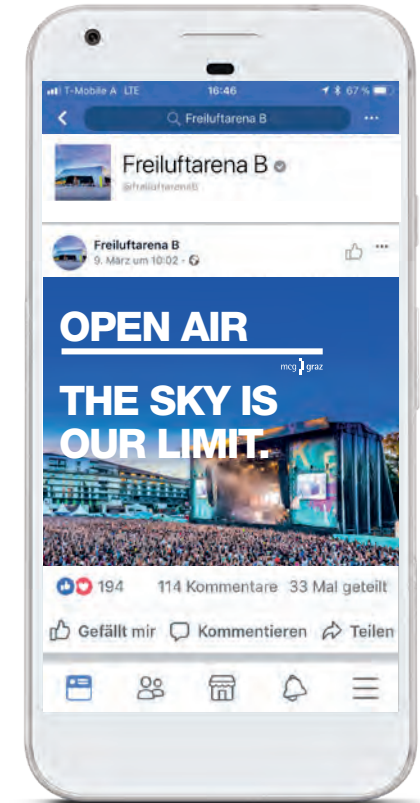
T-Mobile A LTE 16:46 67 %

Freiluftarena B

Freiluftarena B
@freiluftarenaB

Freiluftarena B
9. März um 10:02 ·

OPEN AIR
mcg graz
THE SKY IS OUR LIMIT.

194 114 Kommentare 33 Mal geteilt

Gefällt mir Kommentieren Teilen